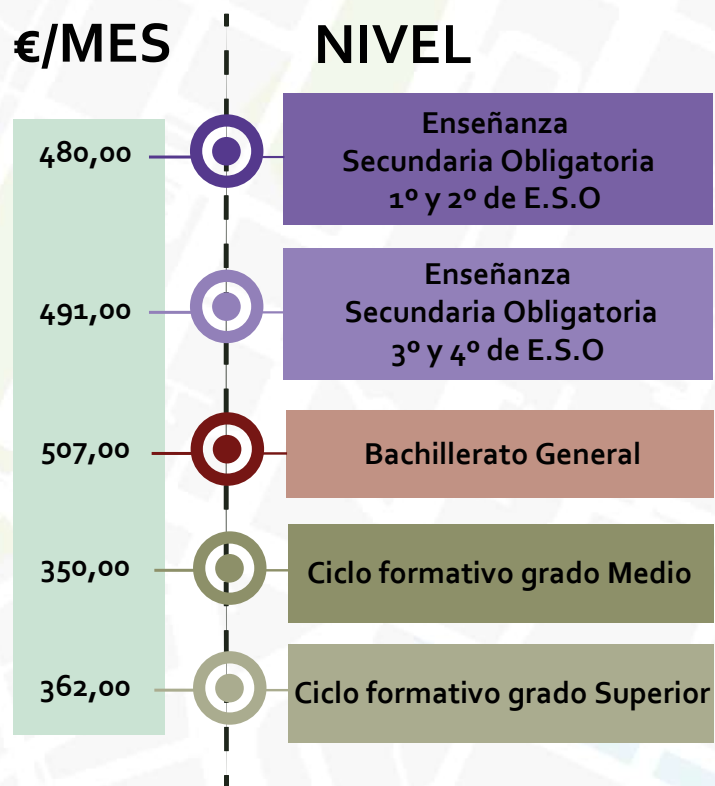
€/MES

NIVEL

480,00

Enseñanza Secundaria Obligatoria 1º y 2º de E.S.O

491,00

Enseñanza Secundaria Obligatoria 3º y 4º de E.S.O

507,00

Bachillerato General

350,00

Ciclo formativo grado Medio

362,00

Ciclo formativo grado Superior